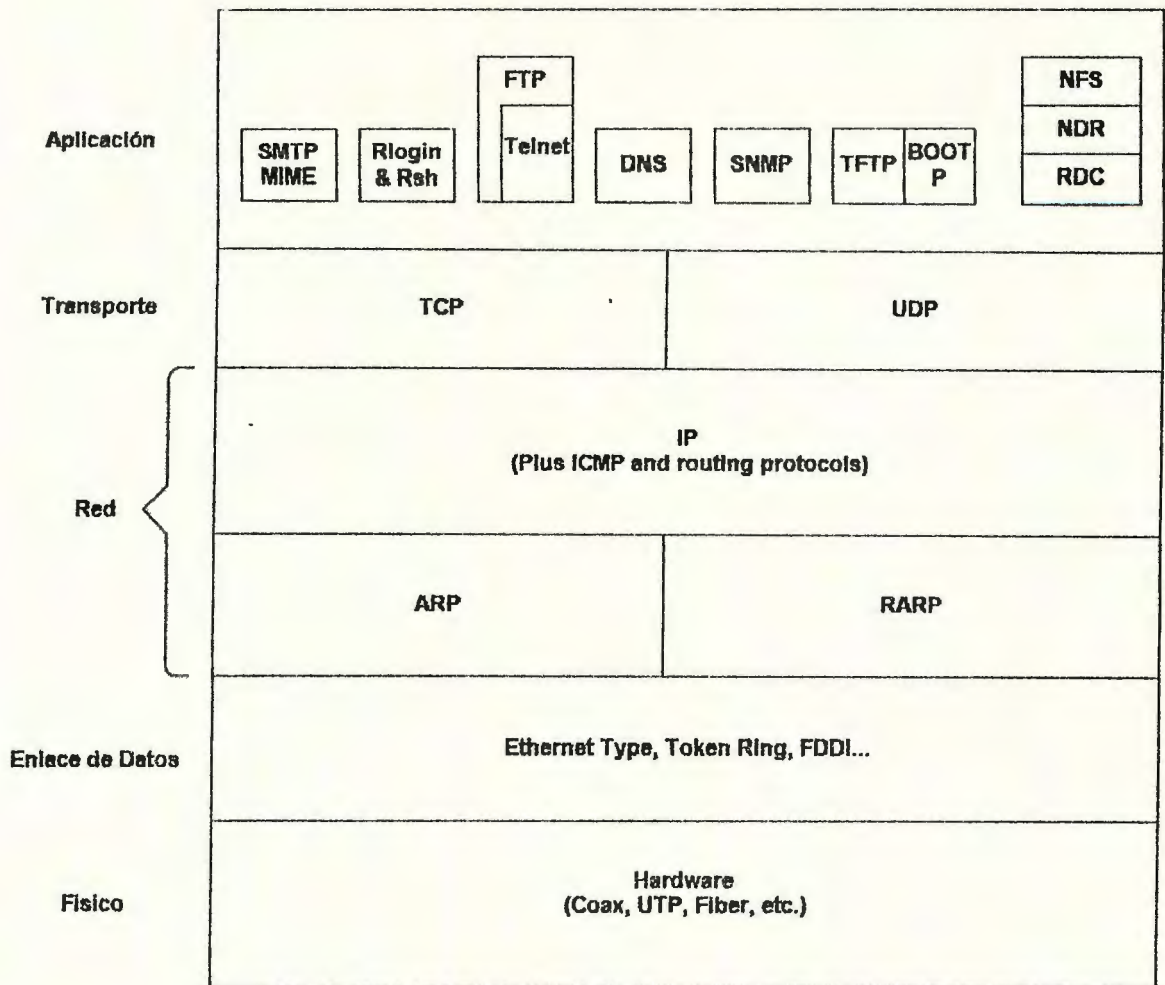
Aplicación

FTP

SMTP MIME

Rlogin & Rsh

Telnet

DNS

SNMP

TFTP

BOOT P

NFS

NDR

RDC

Transporte

TCP

UDP

Red

IP
(Plus ICMP and routing protocols)

ARP

RARP

Enlace de Datos

Ethernet Type, Token Ring, FDDI...

Fisico

Hardware
(Coax, UTP, Fiber, etc.)